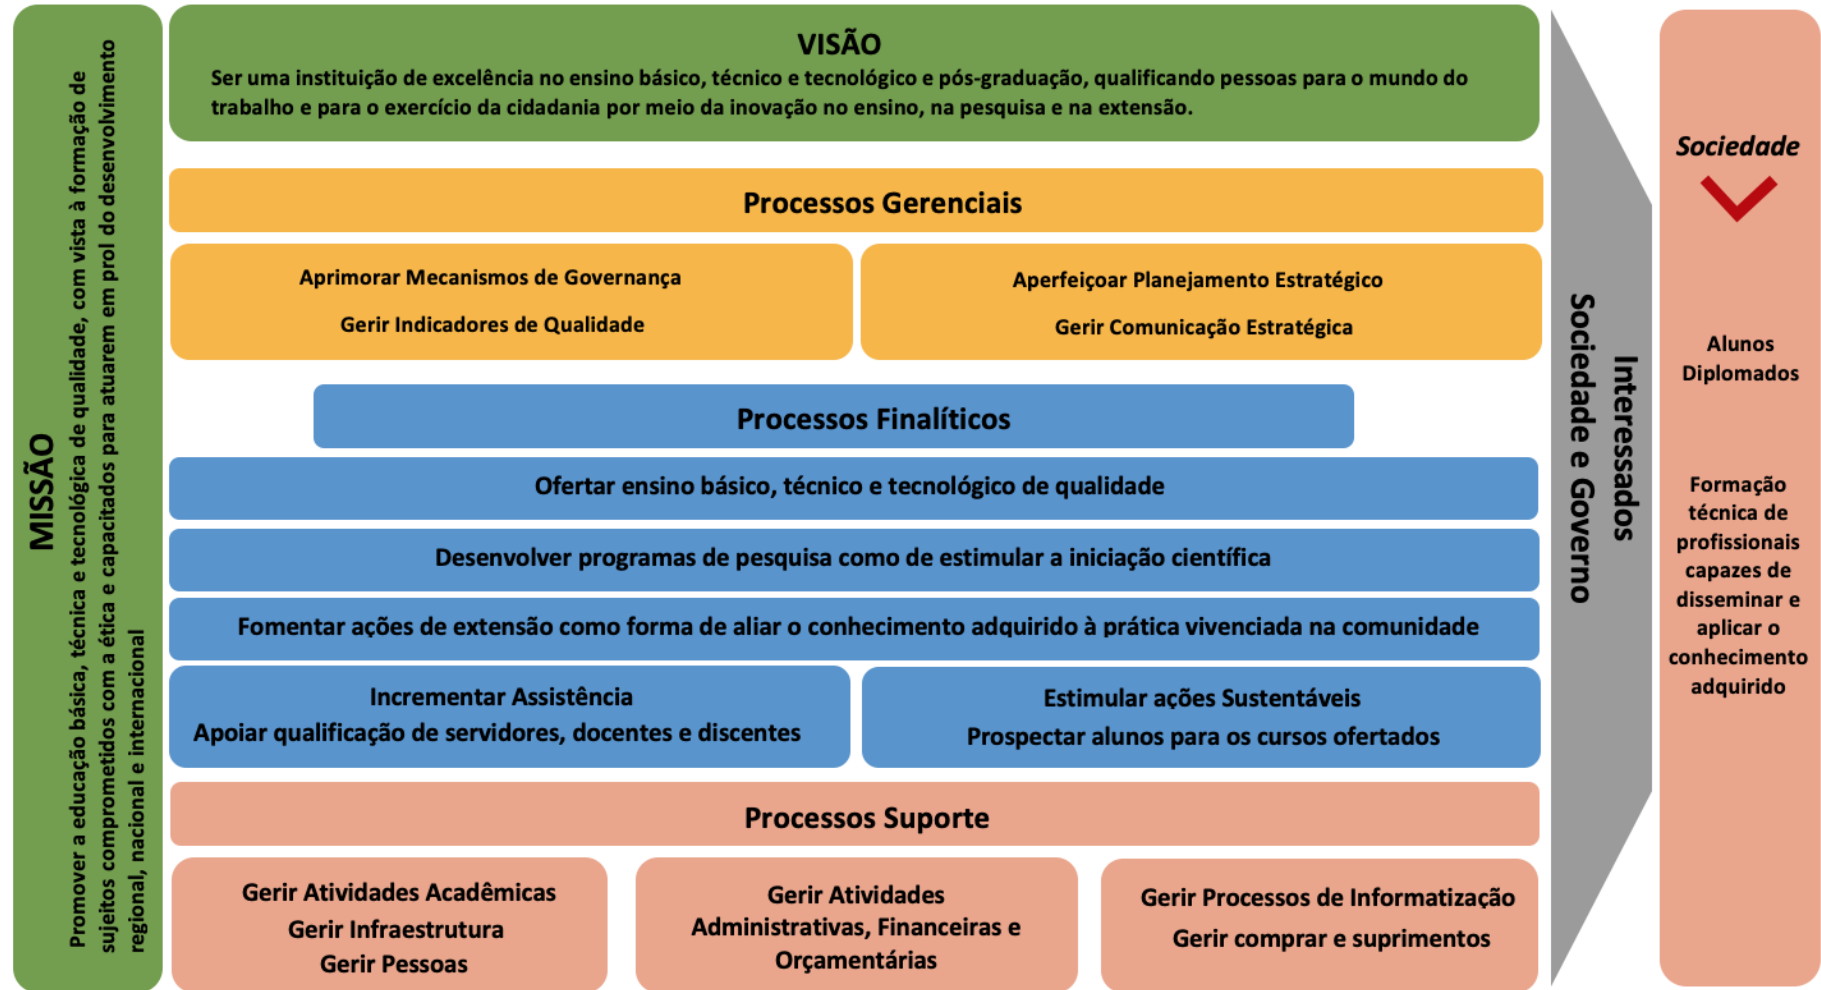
MISSÃO
Promover a educação básica, técnica e tecnológica de qualidade, com vista à formação de sujeitos comprometidos com a ética e capacitados para atuarem em prol do desenvolvimento regional, nacional e internacional

VISÃO
Ser uma instituição de excelência no ensino básico, técnico e tecnológico e pós-graduação, qualificando pessoas para o mundo do trabalho e para o exercício da cidadania por meio da inovação no ensino, na pesquisa e na extensão.

Processos Gerenciais

Aprimorar Mecanismos de Governança
Gerir Indicadores de Qualidade

Aperfeiçoar Planejamento Estratégico
Gerir Comunicação Estratégica

Processos Finalíticos

Ofertar ensino básico, técnico e tecnológico de qualidade

Desenvolver programas de pesquisa como de estimular a iniciação científica

Fomentar ações de extensão como forma de aliar o conhecimento adquirido à prática vivenciada na comunidade

Incrementar Assistência
Apoiar qualificação de servidores, docentes e discentes

Estimular ações Sustentáveis
Prospectar alunos para os cursos ofertados

Processos Suporte

Gerir Atividades Acadêmicas
Gerir Infraestrutura
Gerir Pessoas

Gerir Atividades Administrativas, Financeiras e Orçamentárias

Gerir Processos de Informatização
Gerir comprar e suprimentos

Interessados
Sociedade e Governo

Sociedade

Alunos Diplomados

Formação técnica de profissionais capazes de disseminar e aplicar o conhecimento adquirido